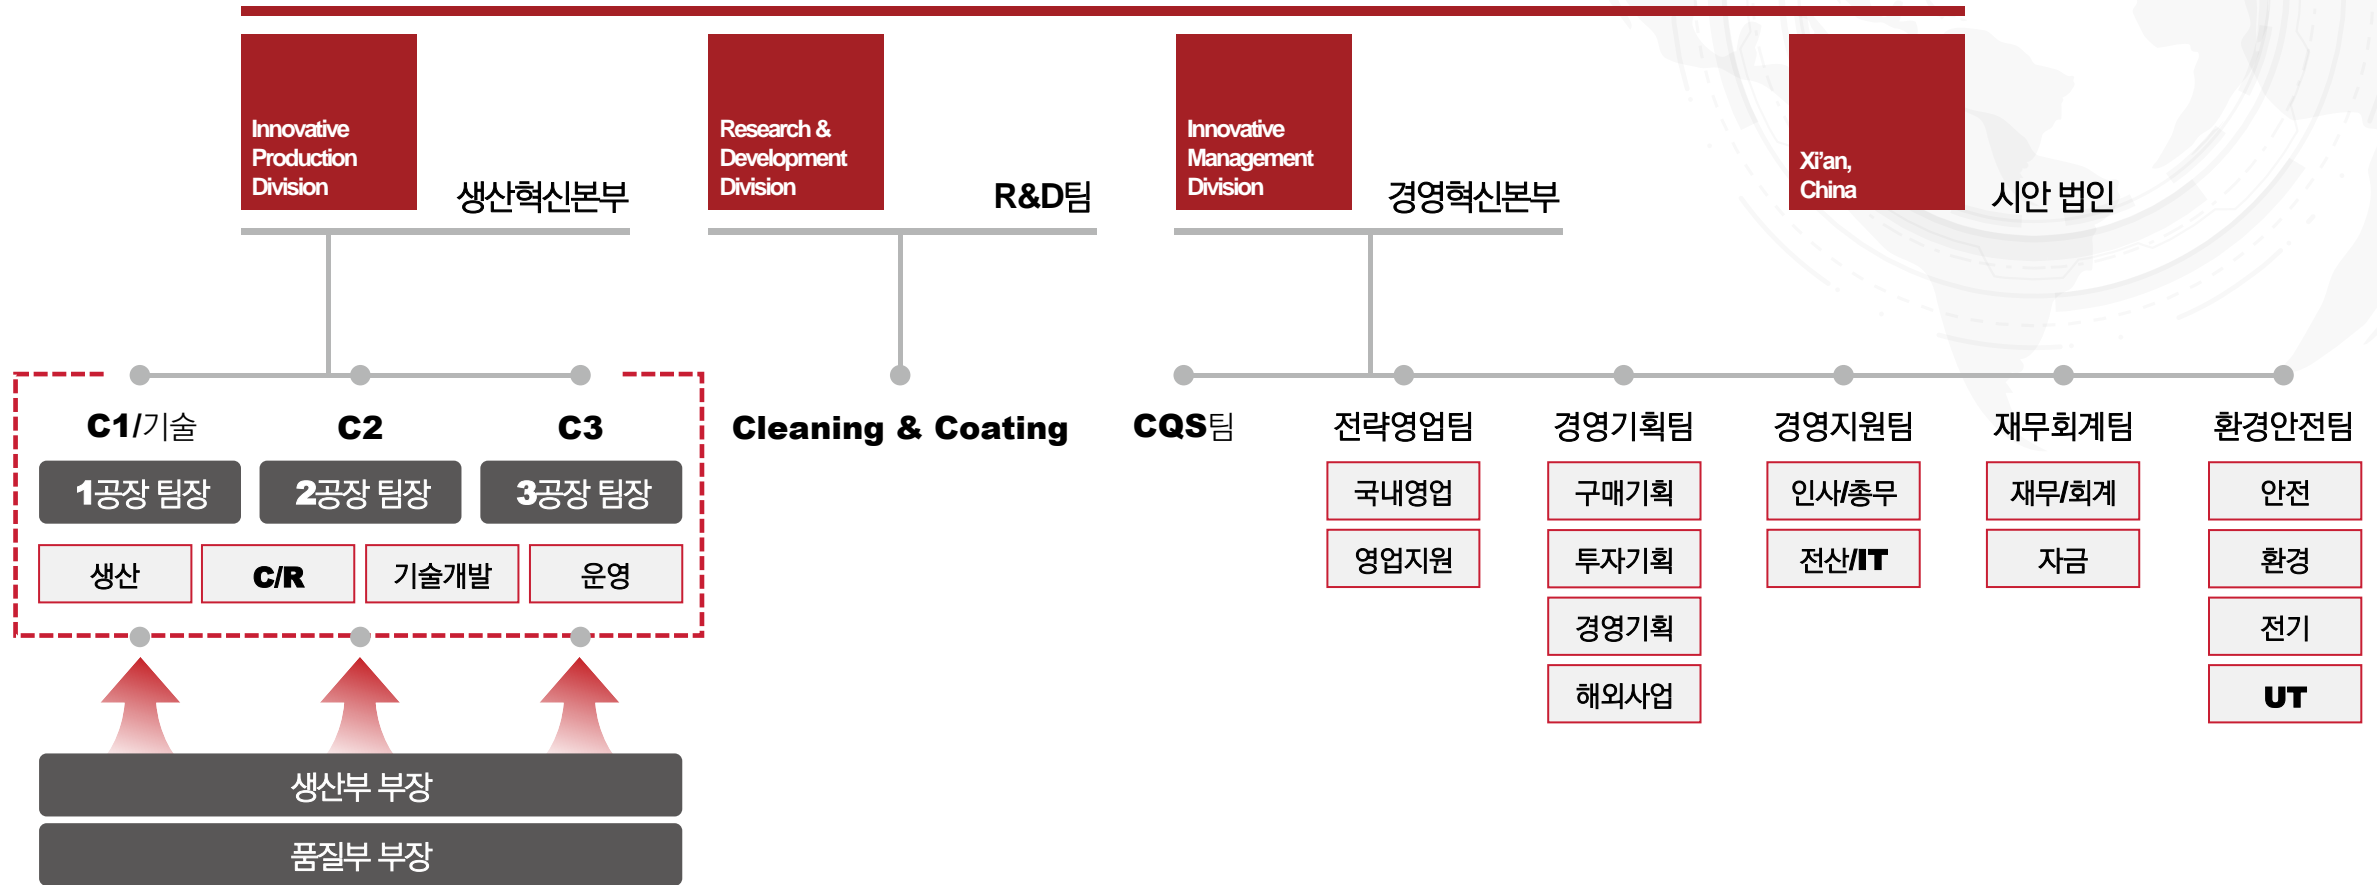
Innovative Production Division
생산혁신본부

Research & Development Division
R&D팀

Innovative Management Division
경영혁신본부

Xi'an, China
시안 법인

C1/기술
C2
C3
1공장 팀장
2공장 팀장
3공장 팀장
생산
C/R
기술개발
운영

Cleaning & Coating

CQS팀

전략영업팀
국내영업
영업지원

경영기획팀
구매기획
투자기획
경영기획
해외사업

경영지원팀
인사/총무
전산/IT

재무회계팀
재무/회계
자금

환경안전팀
안전
환경
전기
UT

생산부 부장
품질부 부장